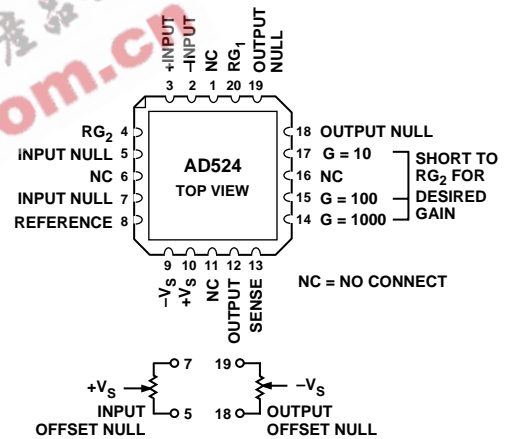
om.cn

+INPUT 3
–INPUT 2
NC 1
$RG_1$ 20
OUTPUT NULL 19

$RG_2$ 4
INPUT NULL 5
NC 6
INPUT NULL 7
REFERENCE 8

AD524
TOP VIEW

18 OUTPUT NULL
17 G = 10
16 NC
15 G = 100
14 G = 1000

SHORT TO $RG_2$ FOR DESIRED GAIN

9 $–V_S$
10 $+V_S$
11 NC
12 OUTPUT
13 SENSE

NC = NO CONNECT

7
$+V_S$
INPUT OFFSET NULL
5

19
$–V_S$
18
OUTPUT OFFSET NULL